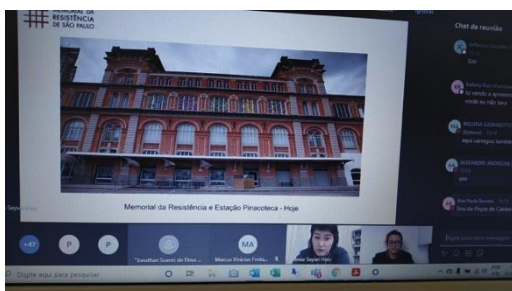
MEMORIAL DA RESISTÊNCIA DE SÃO PAULO

Memorial da Resistência e Estação Pinacoteca - Hoje

Chat da reunião

Sim

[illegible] vendo a apresentação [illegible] você eu não tenho

MILENA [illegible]
Aqui carregou também

ALEXANDRE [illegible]
sim

Ana Paula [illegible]
Sou de Pinhal de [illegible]

+47

P

P

MA

Jonathan Soares do Oliveira

Marcos Vinicius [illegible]

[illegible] Sayuri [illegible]

Digite aqui para pesquisar